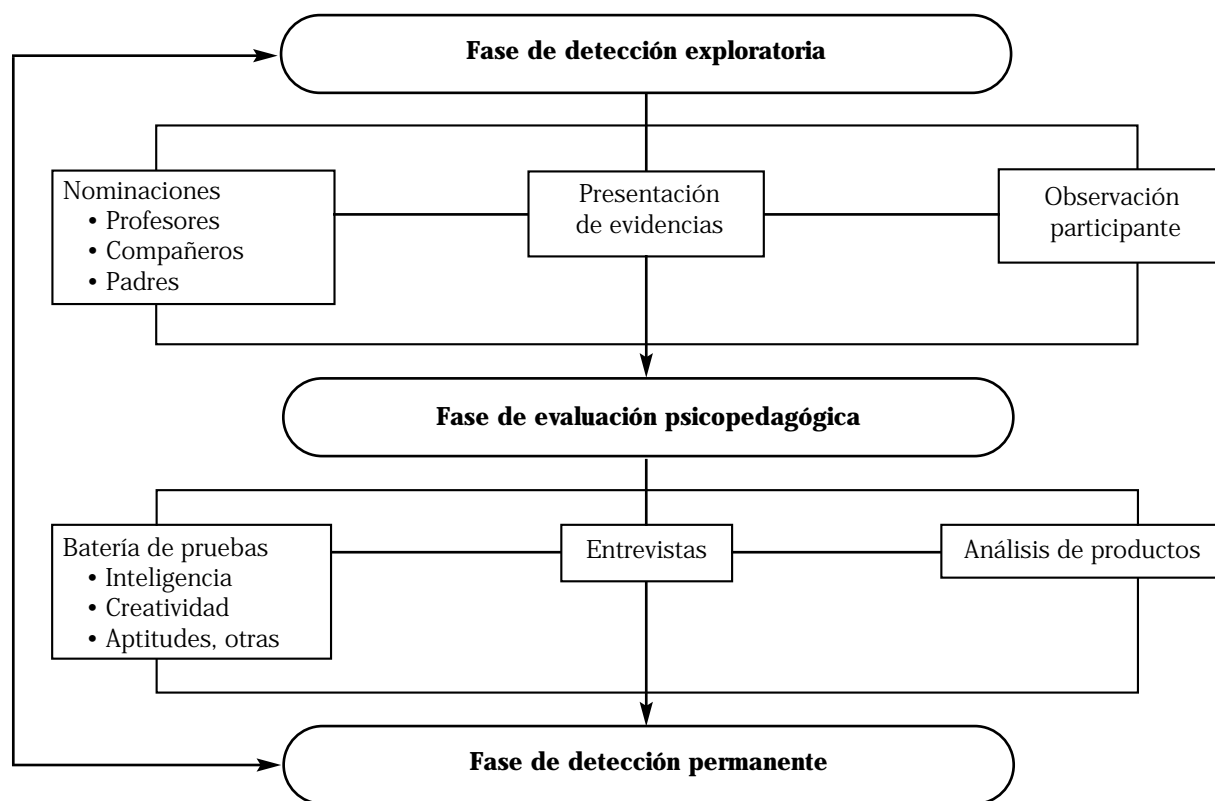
**Fase de detección exploratoria**

Nominaciones
• Profesores
• Compañeros
• Padres

Presentación de evidencias

Observación participante

**Fase de evaluación psicopedagógica**

Batería de pruebas
• Inteligencia
• Creatividad
• Aptitudes, otras

Entrevistas

Análisis de productos

**Fase de detección permanente**